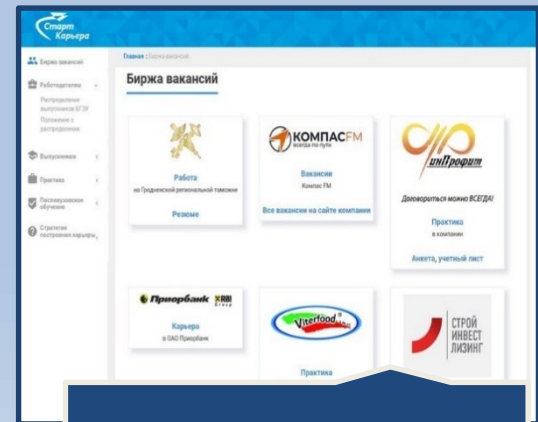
Старт Карьера

Биржа вакансий

Работодателям

Распределение выпускников БГЭУ

Положение о распределении

Выпускникам

Практика

Послевузовское обучение

Стратегии построения карьеры

Главная / Биржа вакансий

Биржа вакансий

Работа
на Гродненской региональной таможне

Резюме

КОМПАС FM
всегда по пути

Вакансии
Компас FM

Все вакансии на сайте компании

инПрофит

Договориться можно ВСЕГДА!

Практика
в компании

Анкета, учетный лист

Приорбанк RBI Group

Карьера
в ОАО Приорбанк

Viterfood

Практика

СТРОЙ ИНВЕСТ ЛИЗИНГ